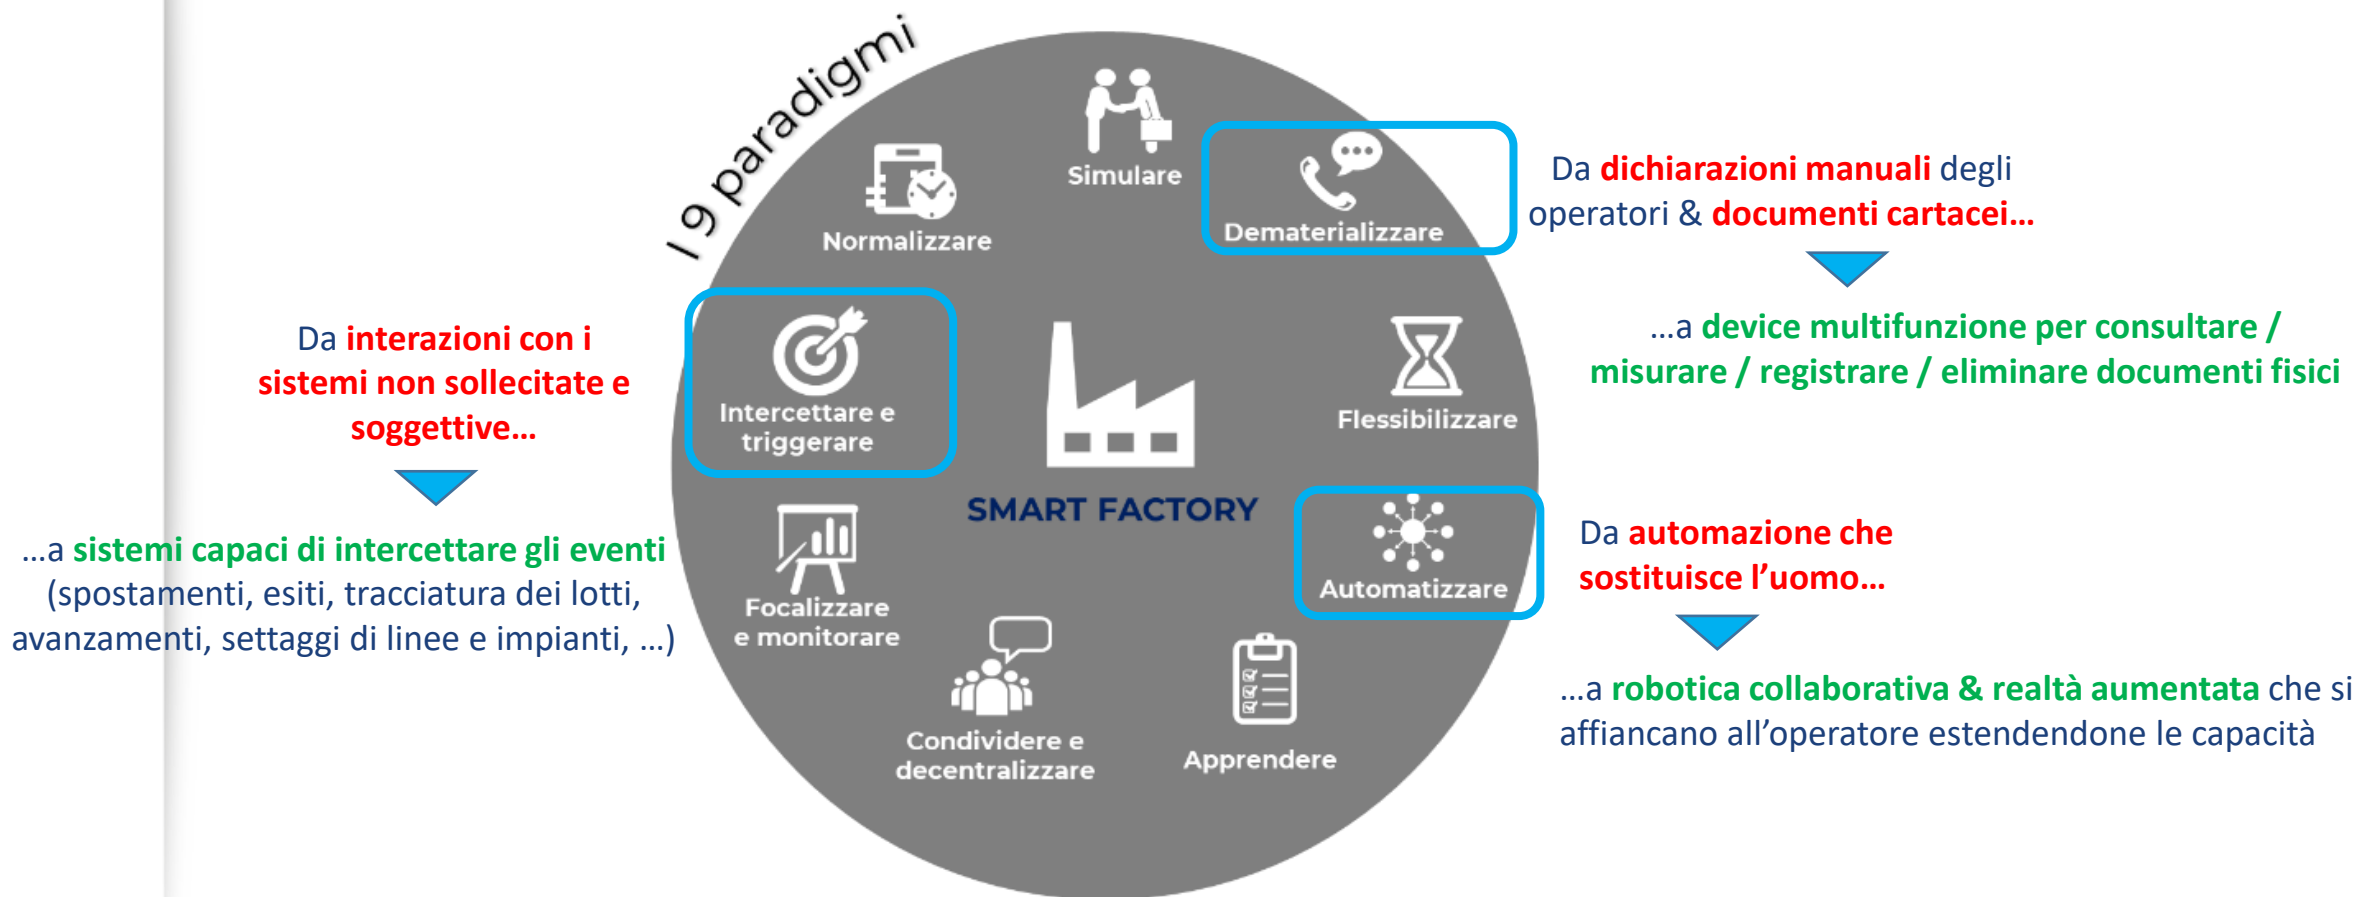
I 9 paradigmi

Normalizzare

Simulare

Dematerializzare

Intercettare e triggerare

SMART FACTORY

Flessibilizzare

Focalizzare e monitorare

Automatizzare

Condividere e decentralizzare

Apprendere

Da dichiarazioni manuali degli operatori & documenti cartacei…

…a device multifunzione per consultare / misurare / registrare / eliminare documenti fisici

Da interazioni con i sistemi non sollecitate e soggettive…

…a sistemi capaci di intercettare gli eventi (spostamenti, esiti, tracciatura dei lotti, avanzamenti, settaggi di linee e impianti, …)

Da automazione che sostituisce l'uomo…

…a robotica collaborativa & realtà aumentata che si affiancano all'operatore estendendone le capacità